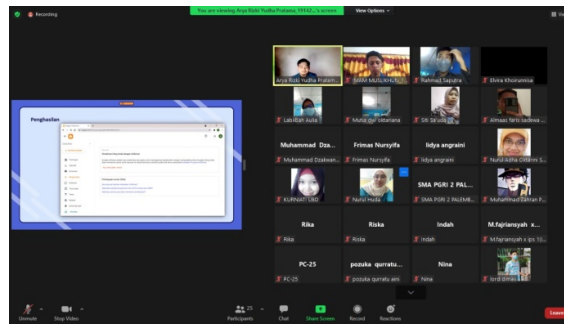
Recording

You are viewing Arya Rizki Yudha Pratama_59142... 's screen View Options

Penghasilan

Arya Rizki Yudha Pratam... MAMI MUSLIKHUN Rahmad Saputra Elvira Khoirunnisa

Labiibah Aulia Mutia dwi lestariana Siti Ita'uda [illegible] Almaas farit sadewa...

Muhammad Dza... Frimas Nursyifa lidya angraini

Muhammad Dzakwan... Frimas Nursyifa lidya angraini Nurul Aisha Oktarini S...

KURNIATI SRD Nurul Huda SMA PGRI 2 PAL... SMA PGRI 2 PALEMB... Muhammad Zahran P...

Rika Riska Indah M.fajriansyah x...

Rika Riska Indah M.fajriansyah x ips 13...

PC-25 pozuka qurratu... Nina

PC-25 pozuka qurratu aini Nina lord dimas

Unmute Stop Video Participants 25 Chat Share Screen Record Reactions Leave